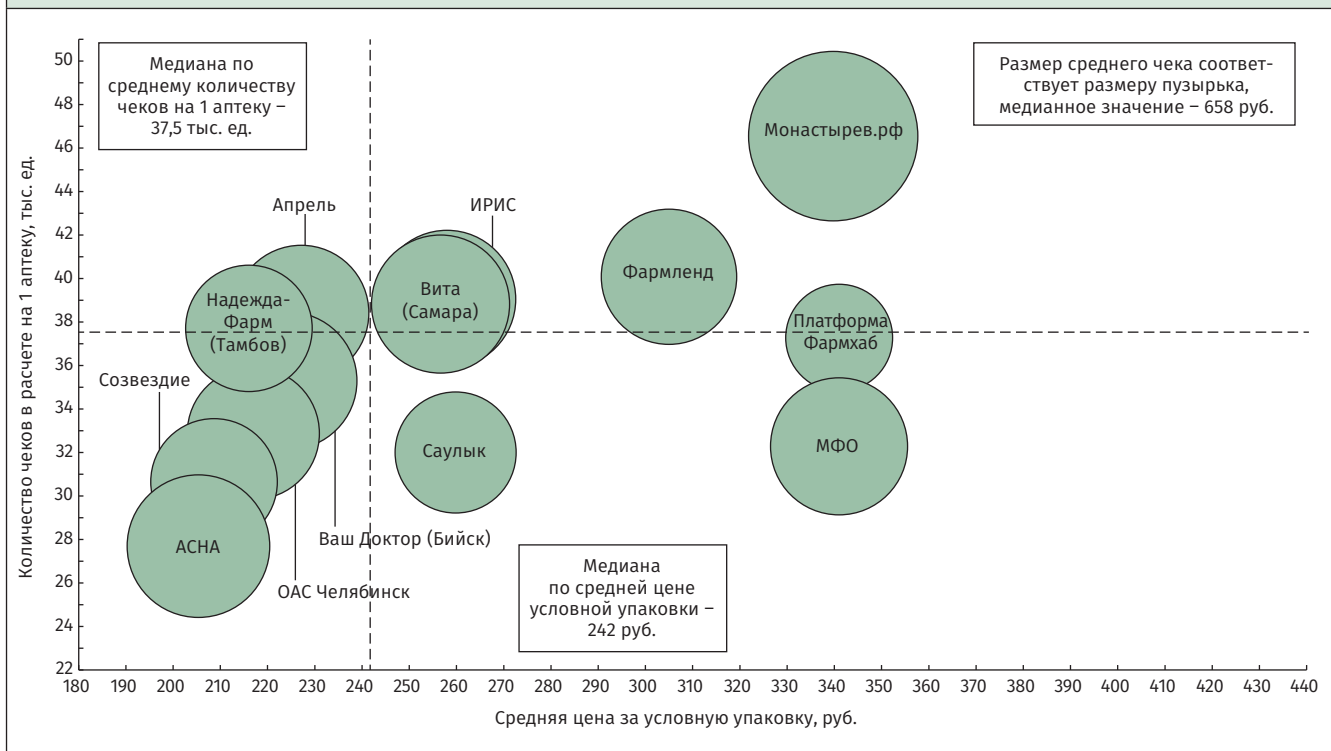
Медиана по среднему количеству чеков на 1 аптеку – 37,5 тыс. ед.

Размер среднего чека соответствует размеру пузырька, медианное значение – 658 руб.

Количество чеков в расчете на 1 аптеку, тыс. ед.

50
48
46
44
42
40
38
36
34
32
30
28
26
24
22

Монастырев.рф
Апрель
ИРИС
Фармленд
Надежда-Фарм (Тамбов)
Вита (Самара)
Платформа Фармхаб
Созвездие
Саулык
МФО
АСНА
Ваш Доктор (Бийск)
ОАС Челябинск

Медиана по средней цене условной упаковки – 242 руб.

180 190 200 210 220 230 240 250 260 270 280 290 300 310 320 330 340 350 360 370 380 390 400 410 420 430 440

Средняя цена за условную упаковку, руб.